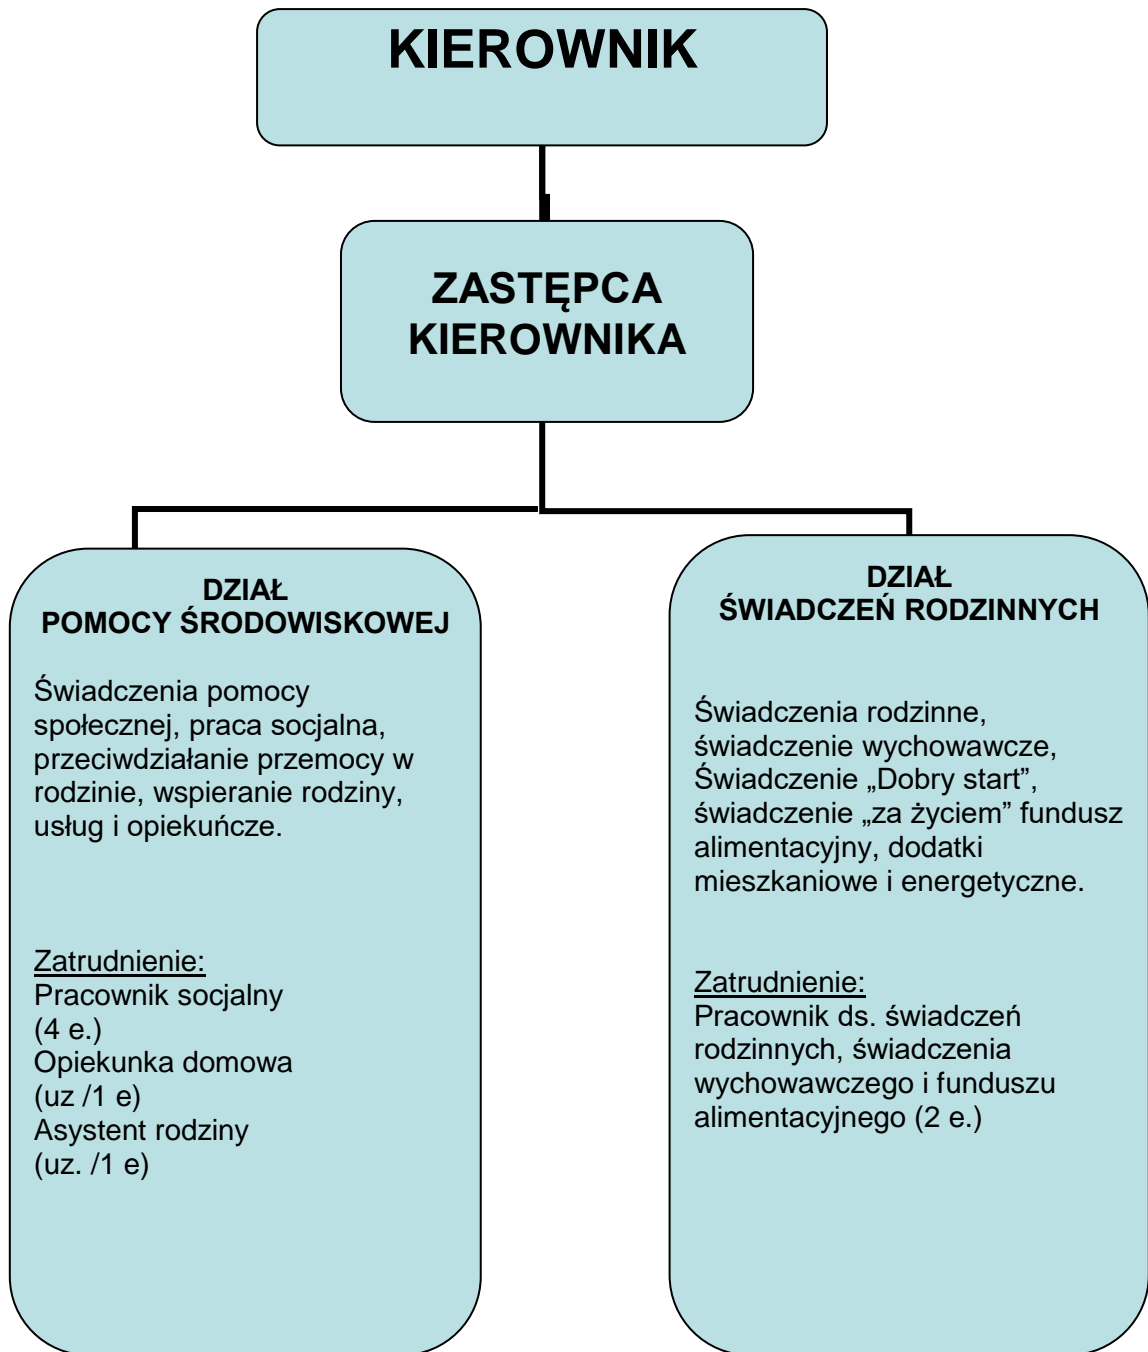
KIEROWNIK

ZASTĘPCA KIEROWNIKA

DZIAŁ
POMOCY ŚRODOWISKOWEJ

Świadczenia pomocy społecznej, praca socjalna, przeciwdziałanie przemocy w rodzinie, wspieranie rodziny, usług i opiekuńcze.

Zatrudnienie:
Pracownik socjalny (4 e.)
Opiekunka domowa (uz /1 e)
Asystent rodziny (uz. /1 e)

DZIAŁ
ŚWIADCZEŃ RODZINNYCH

Świadczenia rodzinne, świadczenie wychowawcze, Świadczenie „Dobry start”, świadczenie „za życiem” fundusz alimentacyjny, dodatki mieszkaniowe i energetyczne.

Zatrudnienie:
Pracownik ds. świadczeń rodzinnych, świadczenia wychowawczego i funduszu alimentacyjnego (2 e.)